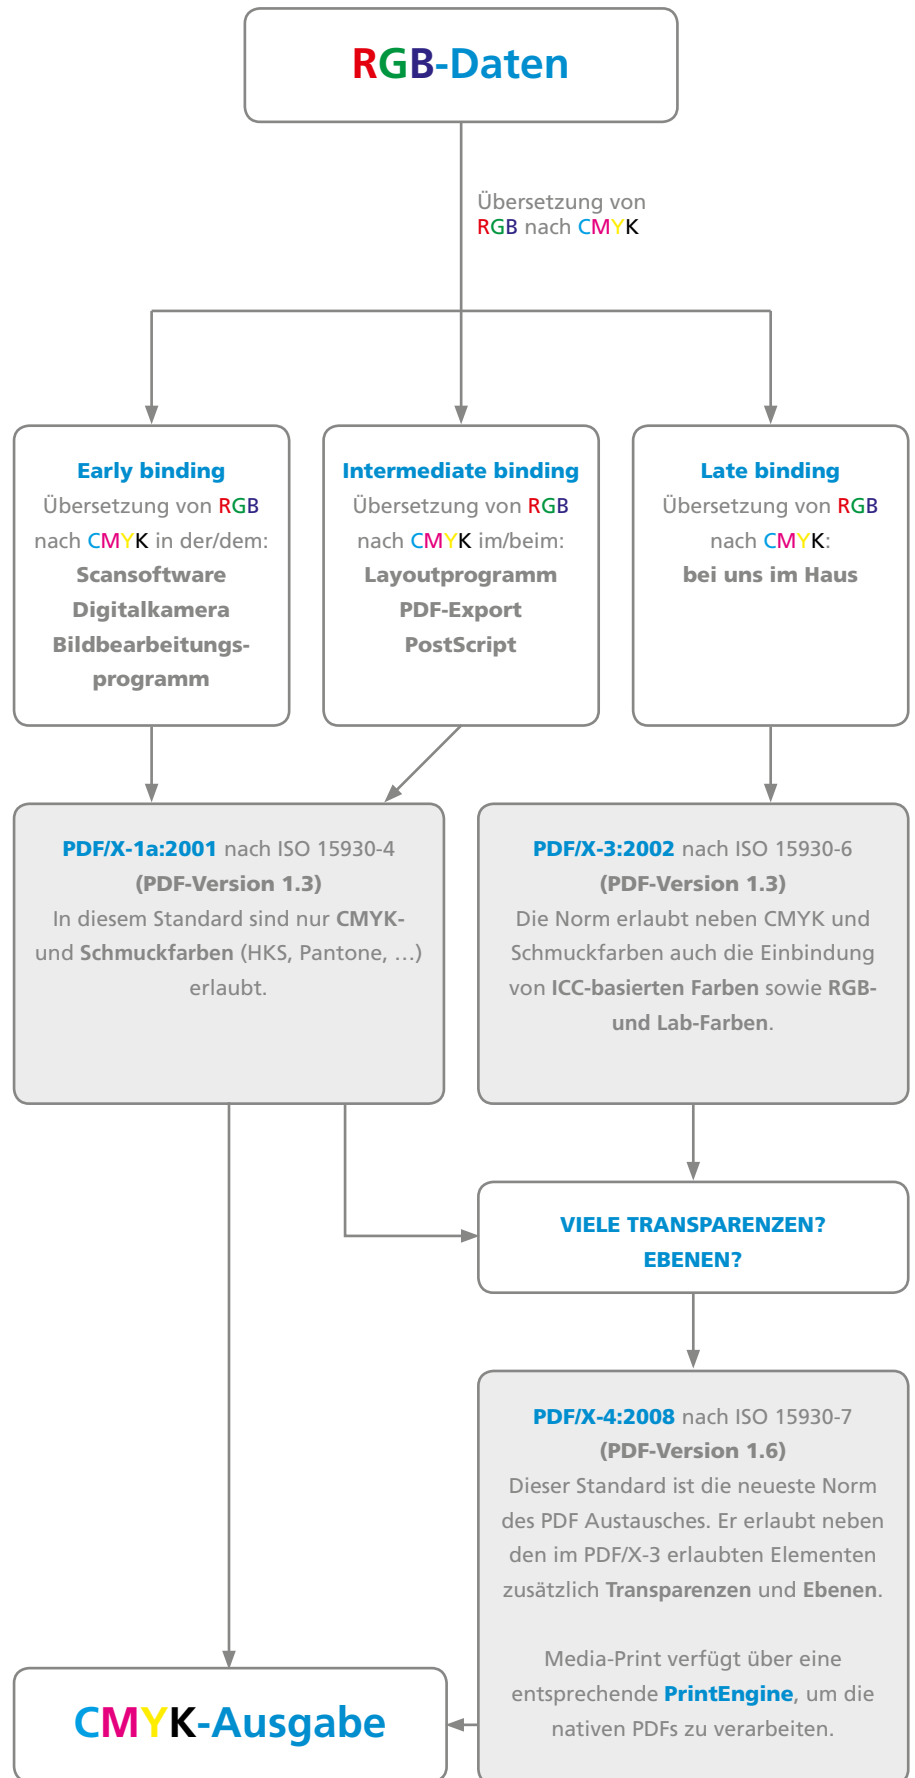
RGB-Daten

Übersetzung von RGB nach CMYK

Early binding
Übersetzung von RGB nach CMYK in der/dem:
Scansoftware
Digitalkamera
Bildbearbeitungsprogramm

Intermediate binding
Übersetzung von RGB nach CMYK im/beim:
Layoutprogramm
PDF-Export
PostScript

Late binding
Übersetzung von RGB nach CMYK:
bei uns im Haus

PDF/X-1a:2001 nach ISO 15930-4
(PDF-Version 1.3)
In diesem Standard sind nur CMYK- und Schmuckfarben (HKS, Pantone, …) erlaubt.

PDF/X-3:2002 nach ISO 15930-6
(PDF-Version 1.3)
Die Norm erlaubt neben CMYK und Schmuckfarben auch die Einbindung von ICC-basierten Farben sowie RGB- und Lab-Farben.

VIELE TRANSPARENZEN?
EBENEN?

PDF/X-4:2008 nach ISO 15930-7
(PDF-Version 1.6)
Dieser Standard ist die neueste Norm des PDF Austausches. Er erlaubt neben den im PDF/X-3 erlaubten Elementen zusätzlich Transparenzen und Ebenen.

Media-Print verfügt über eine entsprechende PrintEngine, um die nativen PDFs zu verarbeiten.

CMYK-Ausgabe